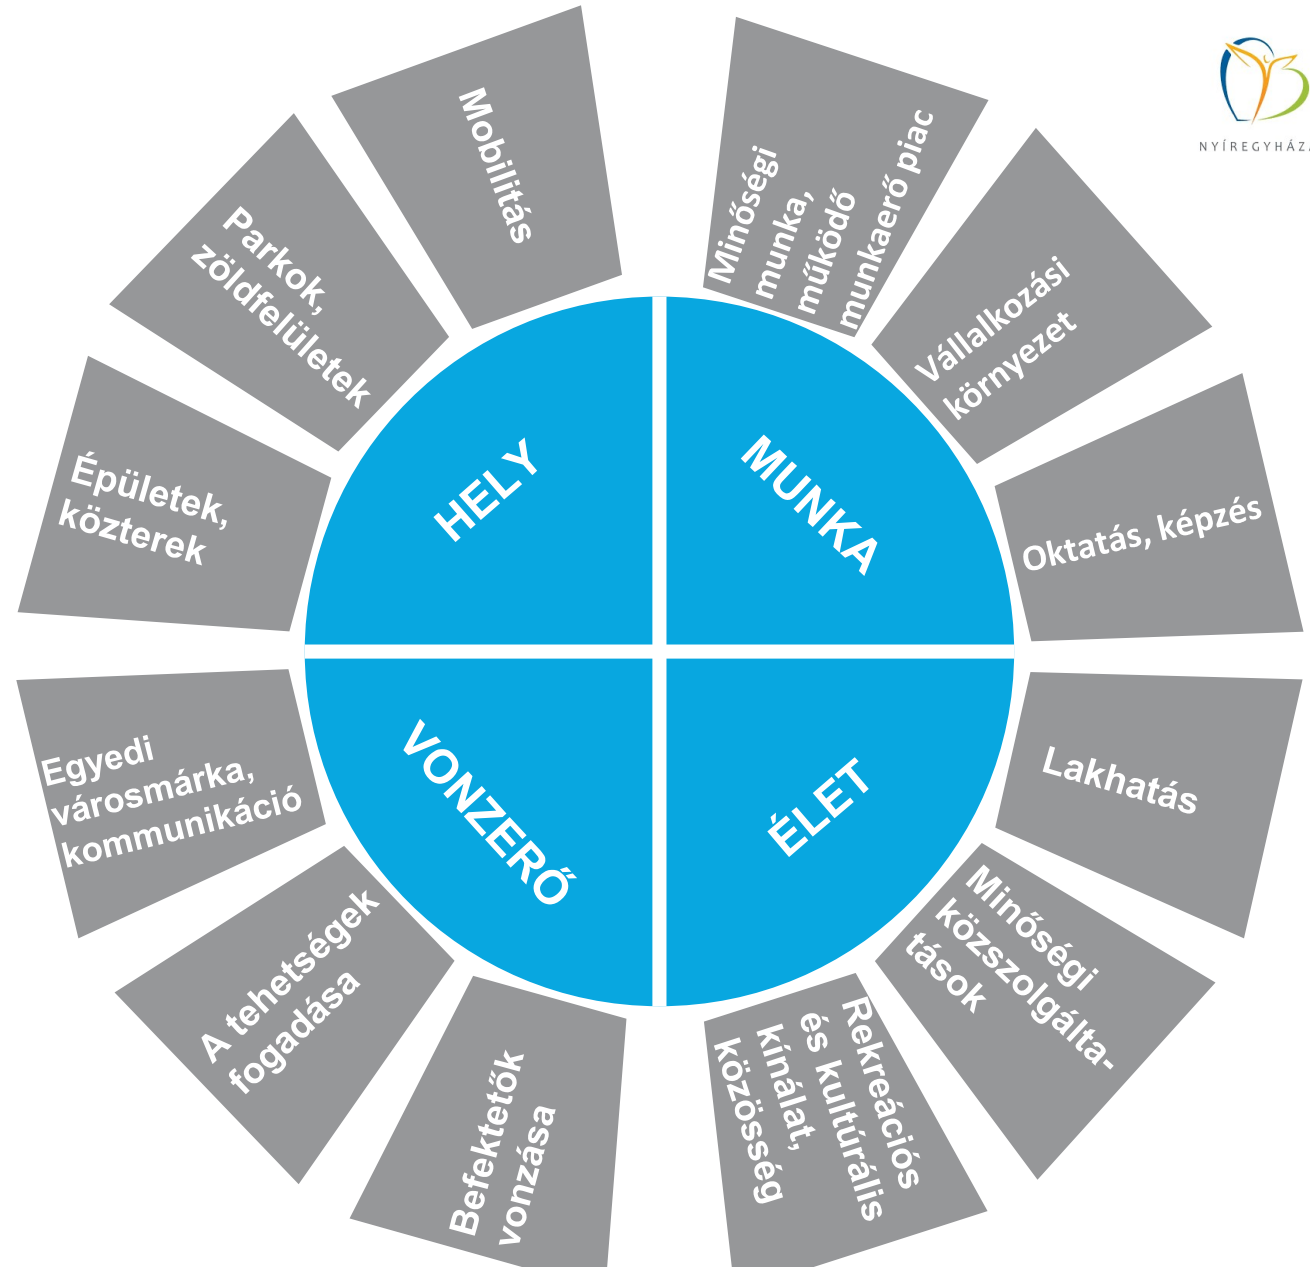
NYÍREGYHÁZA

Mobilitás

Minőségi munka, működő munkaerő piac

Vállalkozási környezet

Oktatás, képzés

Lakhatás

Minőségi közszolgáltatások

Rekreációs és kultúrális kínálat, közösség

Befektetők vonzása

A tehetségek fogadása

Egyedi városmárka, kommunikáció

Épületek, közterek

Parkok, zöldfelületek

HELY

MUNKA

VONZERŐ

ÉLET